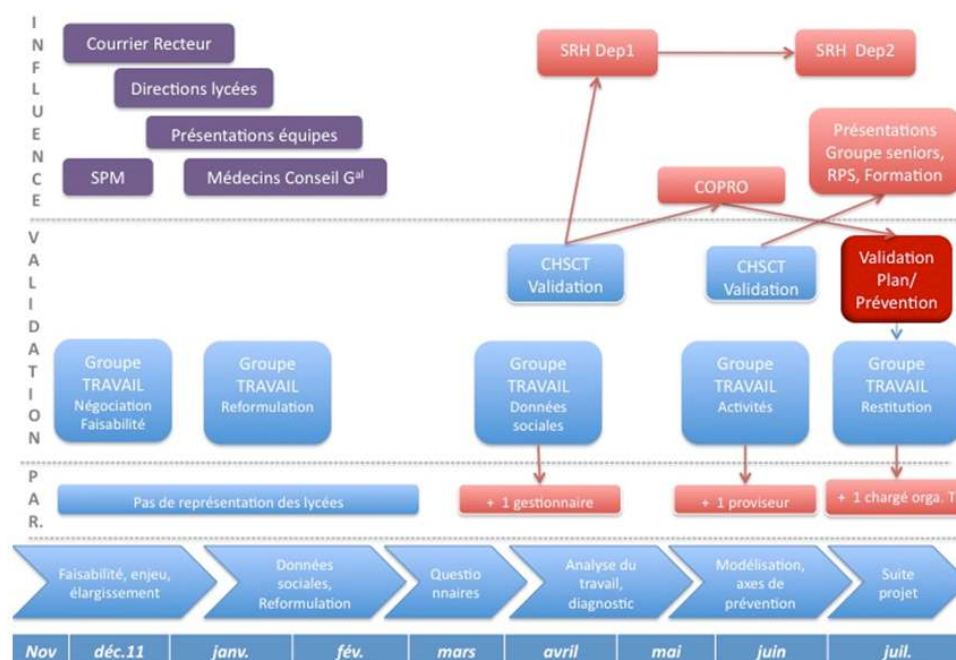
I
N
F
L
U
E
N
C
E

Courrier Recteur

Directions lycées

Présentations équipes

SPM

Médecins Conseil G$^{al}$

SRH Dep1

SRH Dep2

Présentations Groupe seniors, RPS, Formation

COPRO

V
A
L
I
D
A
T
I
O
N

CHSCT Validation

CHSCT Validation

Validation Plan/ Prévention

Groupe TRAVAIL Négociation Faisabilité

Groupe TRAVAIL Reformulation

Groupe TRAVAIL Données sociales

Groupe TRAVAIL Activités

Groupe TRAVAIL Restitution

P
A
R.
R.

Pas de représentation des lycées

+ 1 gestionnaire

+ 1 proviseur

+ 1 chargé orga. T

Faisabilité, enjeu, élargissement

Données sociales, Reformulation

Questio nnaires

Analyse du travail, diagnostic

Modélisation, axes de prévention

Suite projet

| Nov | déc.11 | janv. | fév. | mars | avril | mai | juin | juil. |
|---|---|---|---|---|---|---|---|---|